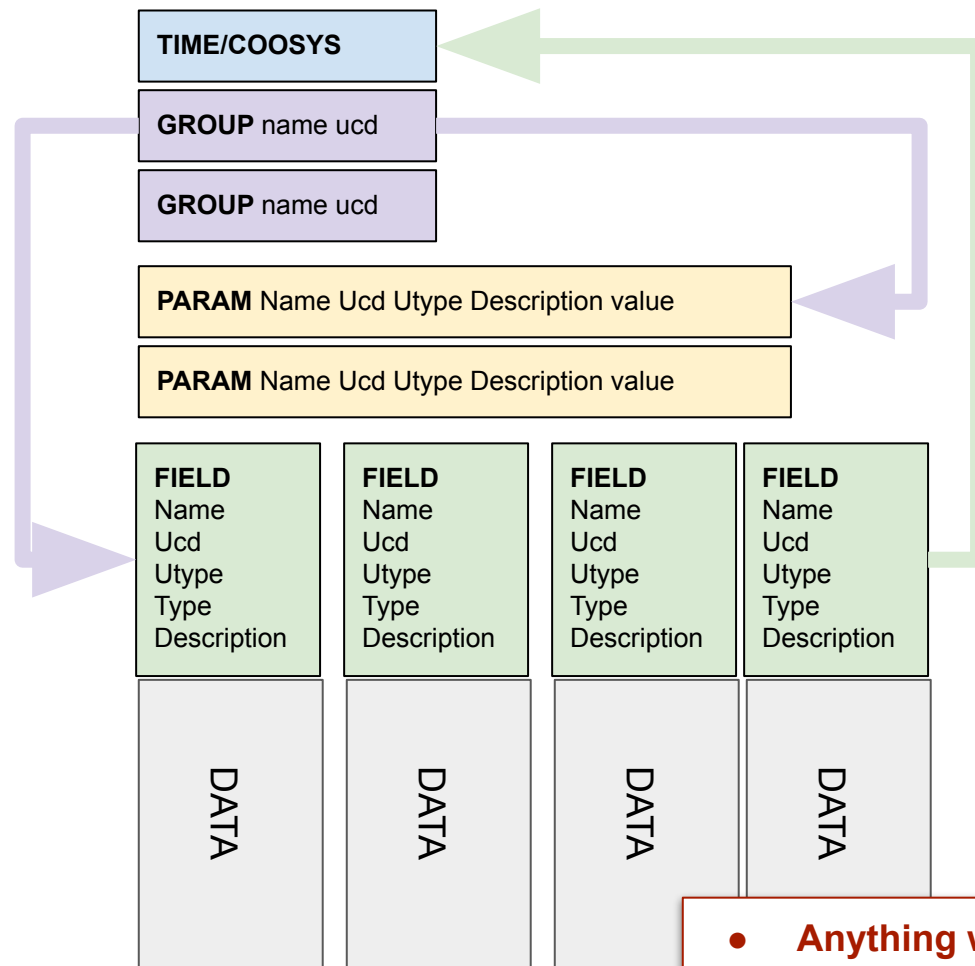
TIME/COOSYS

GROUP name ucd

GROUP name ucd

PARAM Name Ucd Utype Description value

PARAM Name Ucd Utype Description value

| FIELD Name Ucd Utype Type Description | FIELD Name Ucd Utype Type Description | FIELD Name Ucd Utype Type Description | FIELD Name Ucd Utype Type Description |
|---|---|---|---|
| DATA | DATA | DATA | DATA |

● Anything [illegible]